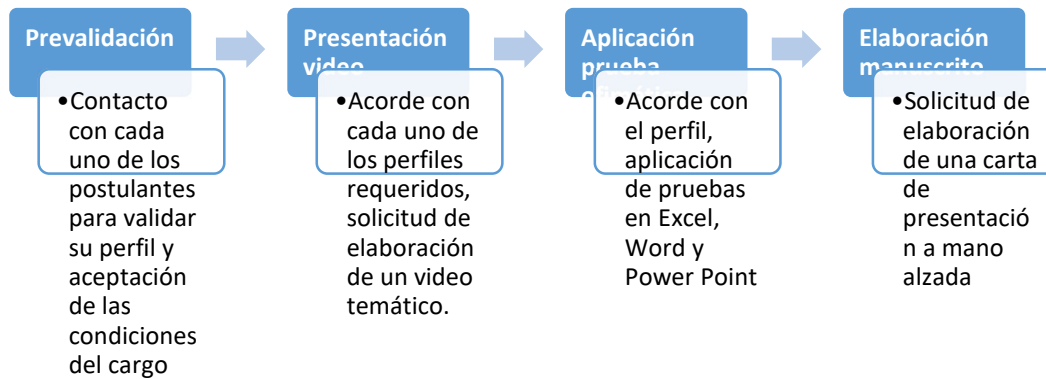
Prevalidación

•Contacto con cada uno de los postulantes para validar su perfil y aceptación de las condiciones del cargo

Presentación video

•Acorde con cada uno de los perfiles requeridos, solicitud de elaboración de un video temático.

Aplicación prueba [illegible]

•Acorde con el perfil, aplicación de pruebas en Excel, Word y Power Point

Elaboración manuscrito

•Solicitud de elaboración de una carta de presentació n a mano alzada